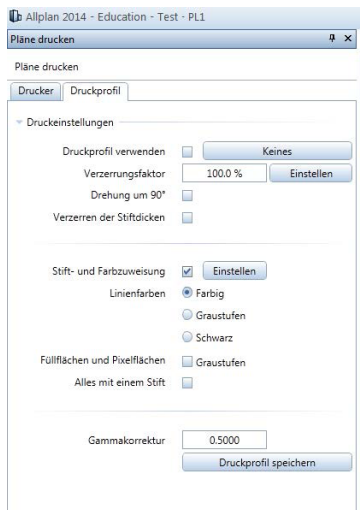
Allplan 2014 - Education - Test - PL1
Pläne drucken
Pläne drucken
Drucker | Druckprofil
Druckeinstellungen
Druckprofil verwenden
Keines
Verzerrungsfaktor
100.0 %
Einstellen
Drehung um 90°
Verzerren der Stiftdicken

Stift- und Farbzuweisung
Einstellen
Linienfarben
Farbig
Graustufen
Schwarz
Füllflächen und Pixelflächen
Graustufen
Alles mit einem Stift

Gammakorrektur
0.5000
Druckprofil speichern